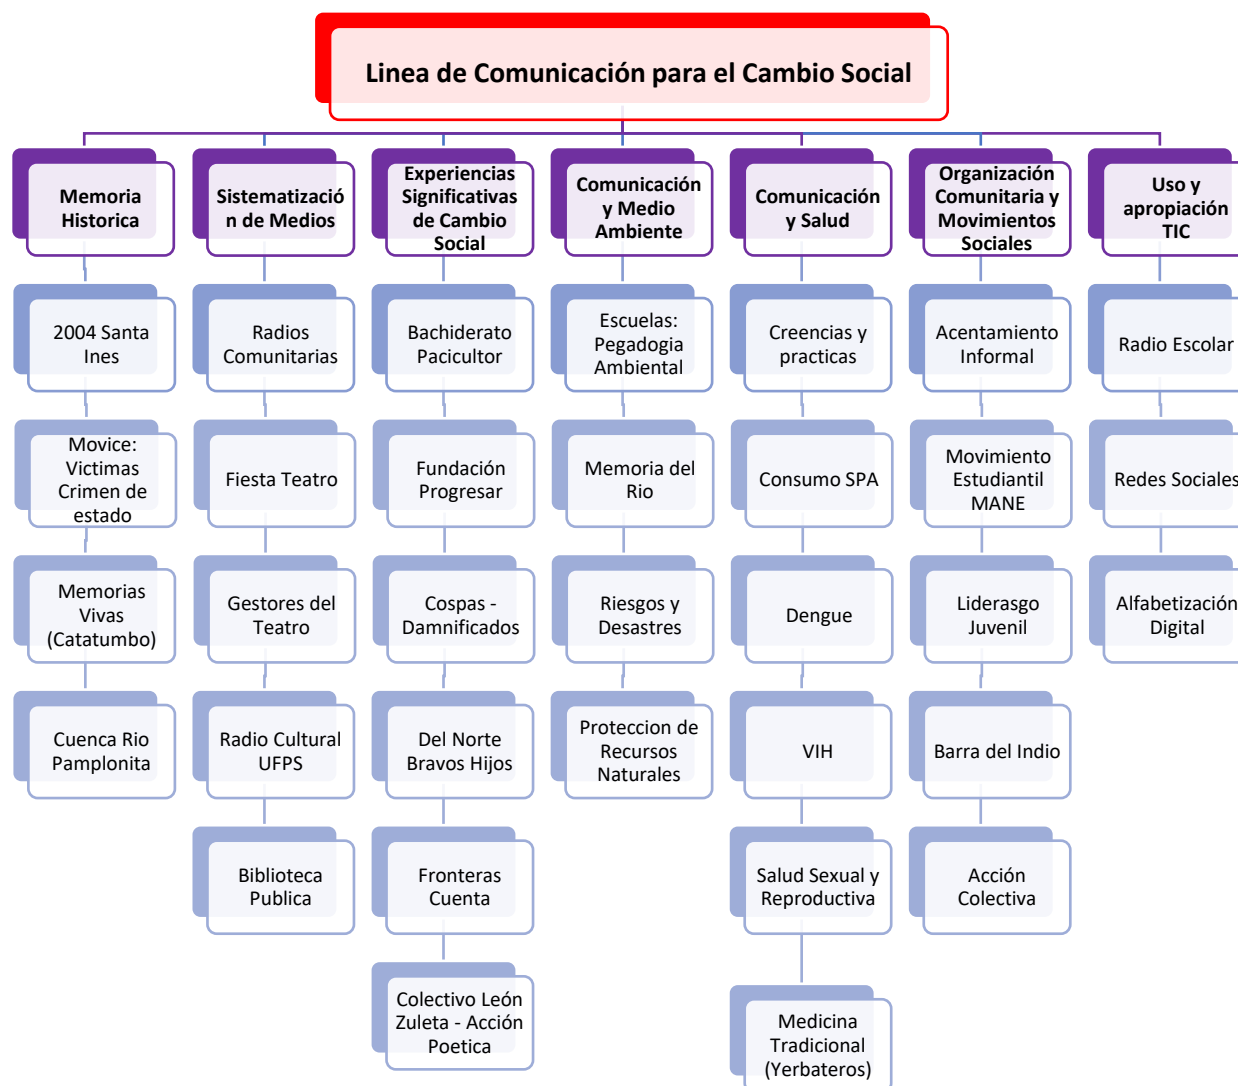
Linea de Comunicación para el Cambio Social

Memoria Historica

2004 Santa Ines

Movice: Victimas Crimen de estado

Memorias Vivas (Catatumbo)

Cuenca Rio Pamplonita

Sistematización de Medios

Radios Comunitarias

Fiesta Teatro

Gestores del Teatro

Radio Cultural UFPS

Biblioteca Publica

Experiencias Significativas de Cambio Social

Bachiderato Pacicultor

Fundación Progresar

Cospas - Damnificados

Del Norte Bravos Hijos

Fronteras Cuenta

Colectivo León Zuleta - Acción Poetica

Comunicación y Medio Ambiente

Escuelas: Pegadogia Ambiental

Memoria del Rio

Riesgos y Desastres

Proteccion de Recursos Naturales

Comunicación y Salud

Creencias y practicas

Consumo SPA

Dengue

VIH

Salud Sexual y Reproductiva

Medicina Tradicional (Yerbateros)

Organización Comunitaria y Movimientos Sociales

Acentamiento Informal

Movimiento Estudiantil MANE

Liderasgo Juvenil

Barra del Indio

Acción Colectiva

Uso y apropiación TIC

Radio Escolar

Redes Sociales

Alfabetización Digital